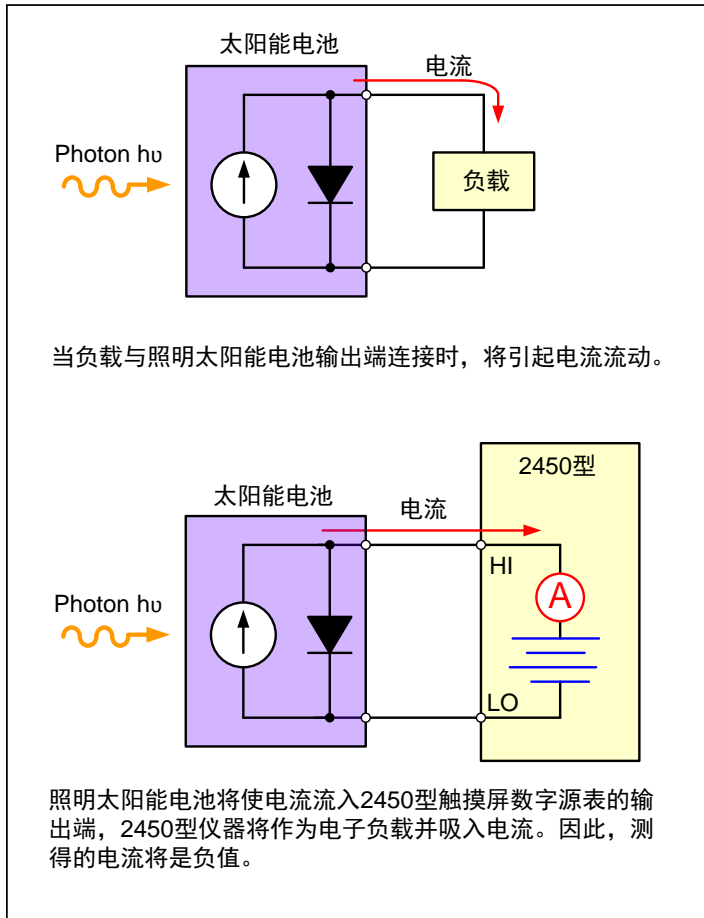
太阳能电池

电流

Photon hυ

负载

当负载与照明太阳能电池输出端连接时，将引起电流流动。

2450型

太阳能电池

电流

Photon hυ

HI

A

LO

照明太阳能电池将使电流流入2450型触摸屏数字源表的输出端，2450型仪器将作为电子负载并吸入电流。因此，测得的电流将是负值。